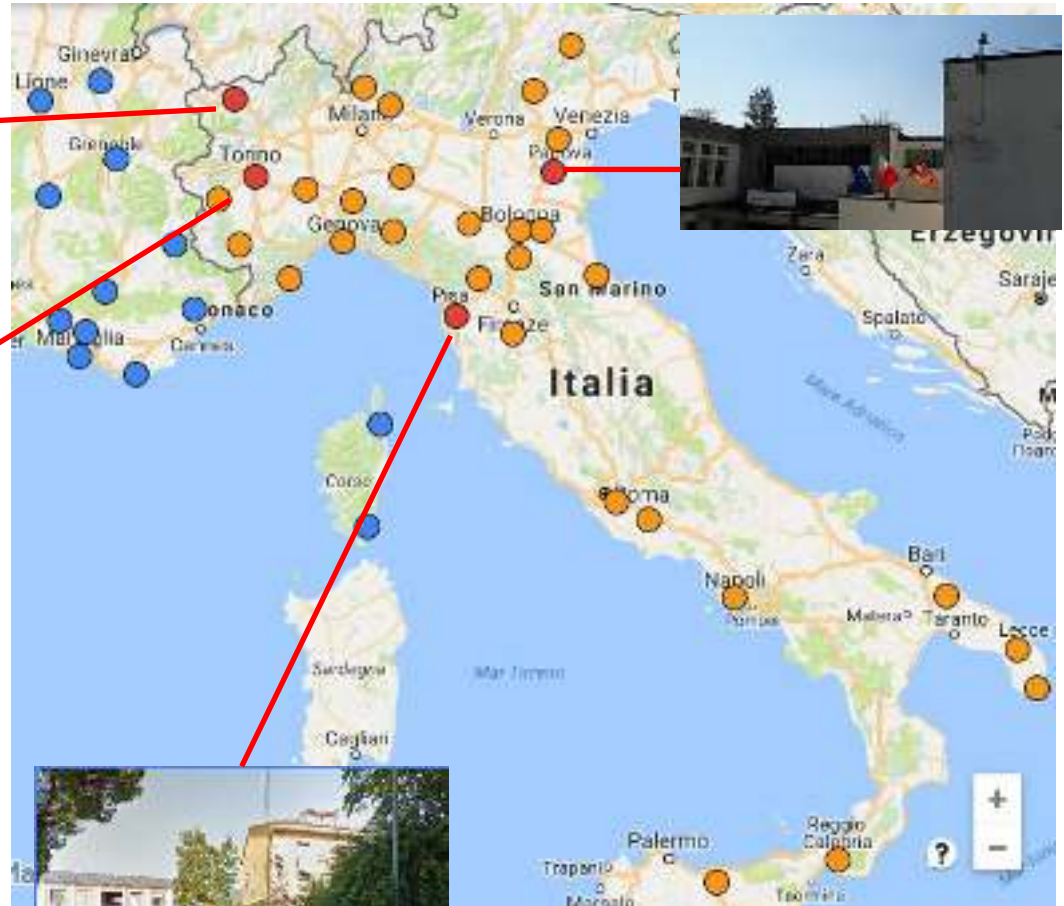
Ginevra
Lione
Grenoble
Torino
Milano
Verona
Venezia
Padova
Genova
Bologna
Monaco
Marsiglia
Cannes
Pisa
Firenze
San Marino
Italia
Erzegovina
Zara
Sarajevo
Spalato
Mare Adriatico
Corsica
Roma
Bari
Napoli
Matera
Taranto
Lecce
Sardegna
Mar Tirreno
Cagliari
Palermo
Reggio Calabria
Trapani
Marsala
?
+
−